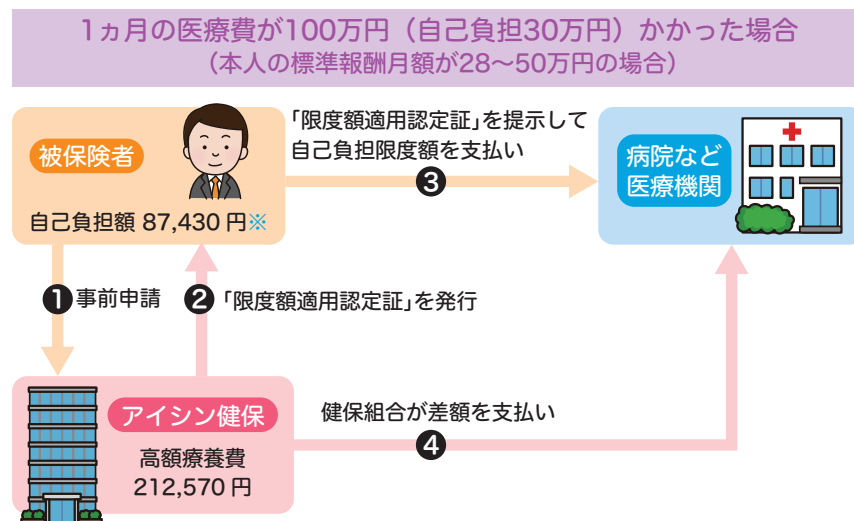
1ヵ月の医療費が100万円（自己負担30万円）かかった場合
（本人の標準報酬月額が28～50万円の場合）

被保険者

自己負担額 87,430 円※

「限度額適用認定証」を提示して自己負担限度額を支払い

❸

病院など医療機関

❶ 事前申請

❷ 「限度額適用認定証」を発行

アイシン健保

高額療養費
212,570 円

健保組合が差額を支払い

❹